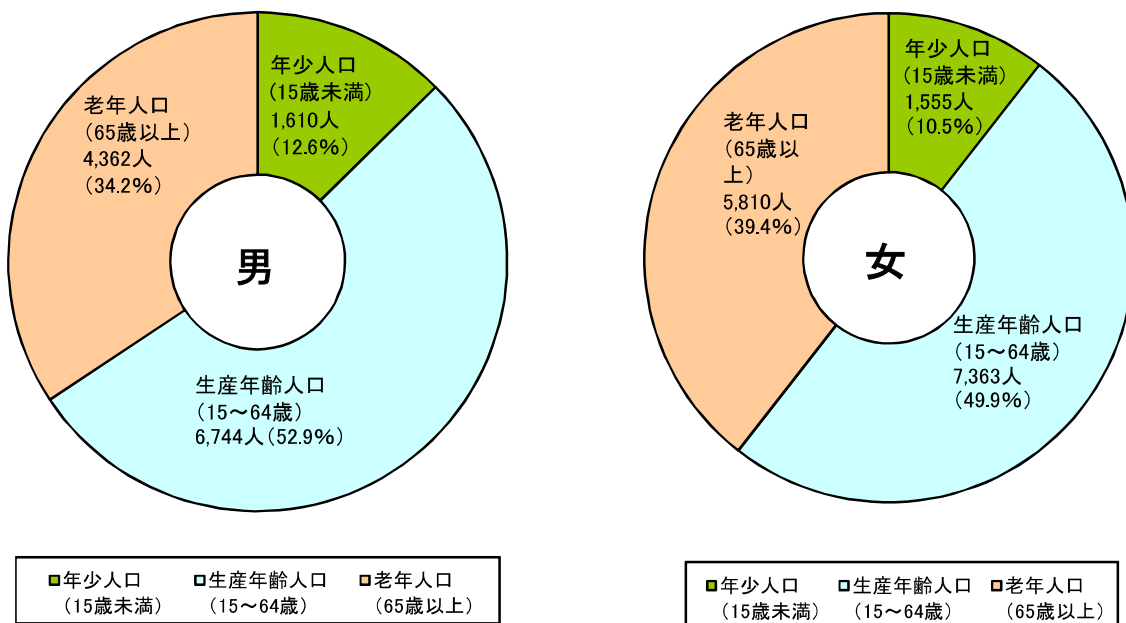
年少人口
（15歳未満）
1,610人
（12.6%）

老年人口
（65歳以上）
4,362人
（34.2%）

男

生産年齢人口
（15～64歳）
6,744人（52.9%）

年少人口
（15歳未満）
1,555人
（10.5%）

老年人口
（65歳以上）
5,810人
（39.4%）

女

生産年齢人口
（15～64歳）
7,363人
（49.9%）

■年少人口（15歳未満） ■生産年齢人口（15～64歳） ■老年人口（65歳以上）

■年少人口（15歳未満） ■生産年齢人口（15～64歳） ■老年人口（65歳以上）